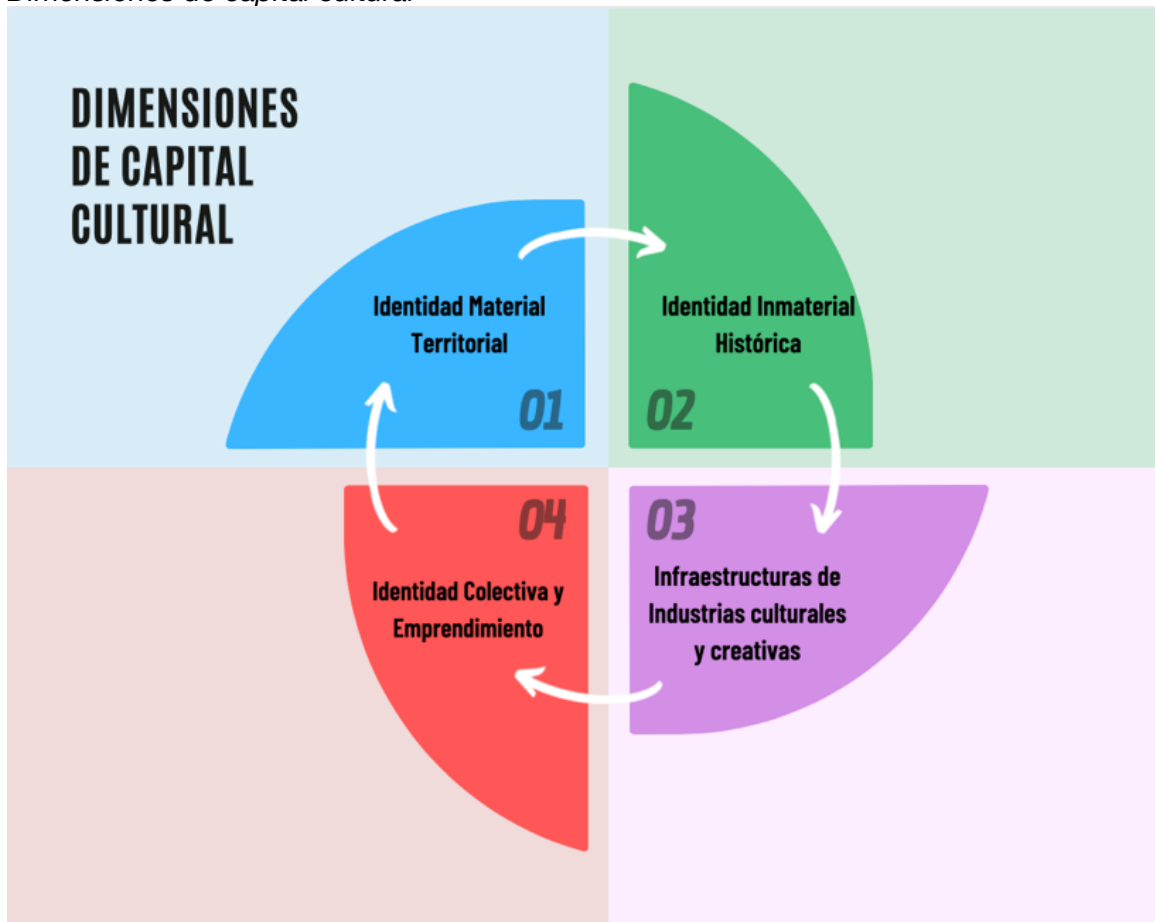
Dimensiones de capital cultural

DIMENSIONES DE CAPITAL CULTURAL

Identidad Material Territorial

01

Identidad Inmaterial Histórica

02

03

Infraestructuras de Industrias culturales y creativas

04

Identidad Colectiva y Emprendimiento